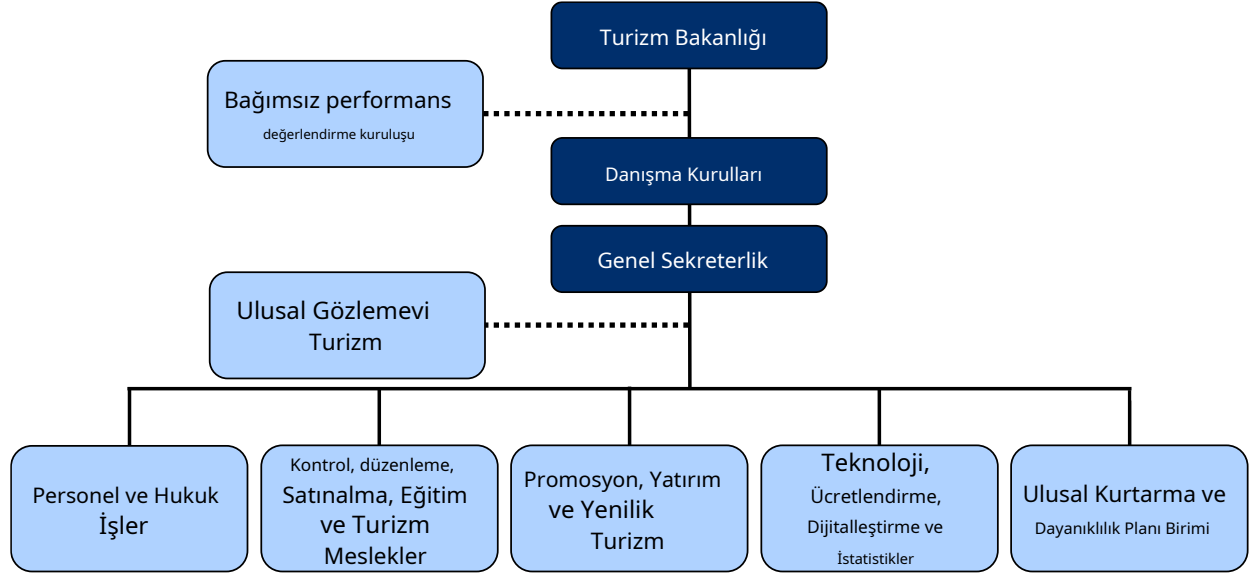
Turizm Bakanlığı

Bağımsız performans değerlendirme kuruluşu

Danışma Kurulları

Genel Sekreterlik

Ulusal Gözlemevi Turizm

Personel ve Hukuk İşler

Kontrol, düzenleme, Satınalma, Eğitim ve Turizm Meslekler

Promosyon, Yatırım ve Yenilik Turizm

Teknoloji, Ücretlendirme, Dijitalleştirme ve İstatistikler

Ulusal Kurtarma ve Dayanıklılık Planı Birimi